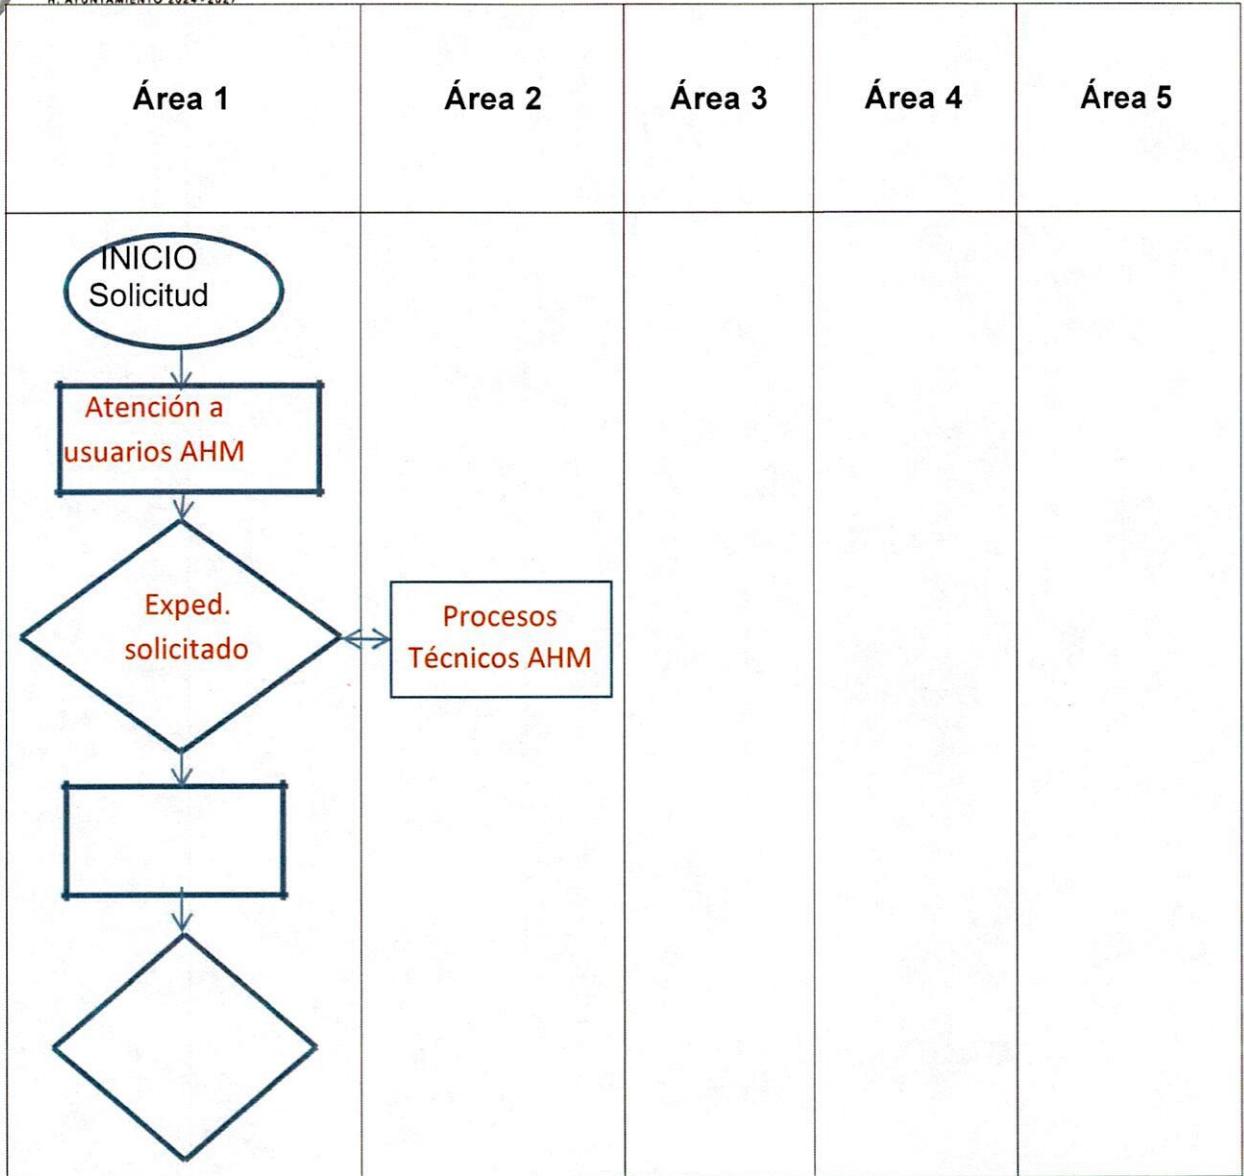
H. AYUNTAMIENTO 2024-2027

| Área 1 | Área 2 | Área 3 | Área 4 | Área 5 |
|---|---|---|---|---|
| INICIO Solicitud | | | | |
| Atención a usuarios AHM | | | | |
| Exped. solicitado | Procesos Técnicos AHM | | | |